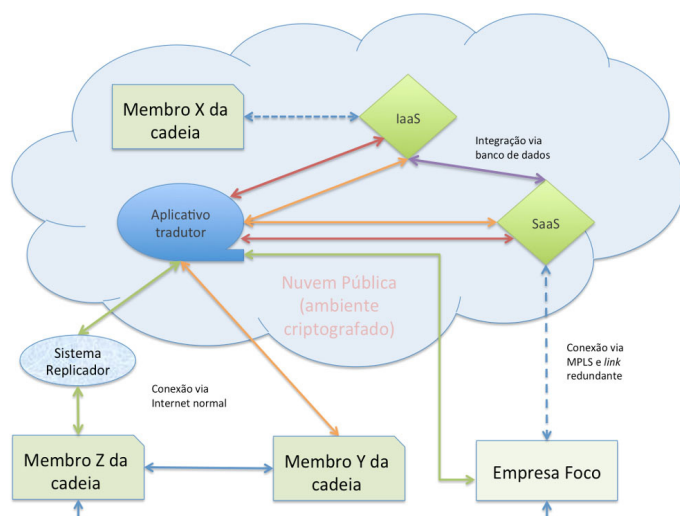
Membro X da cadeia

IaaS

Integração via banco de dados

Aplicativo tradutor

SaaS

Nuvem Pública (ambiente criptografado)

Sistema Replicador

Conexão via Internet normal

Conexão via MPLS e *link* redundante

Membro Z da cadeia

Membro Y da cadeia

Empresa Foco